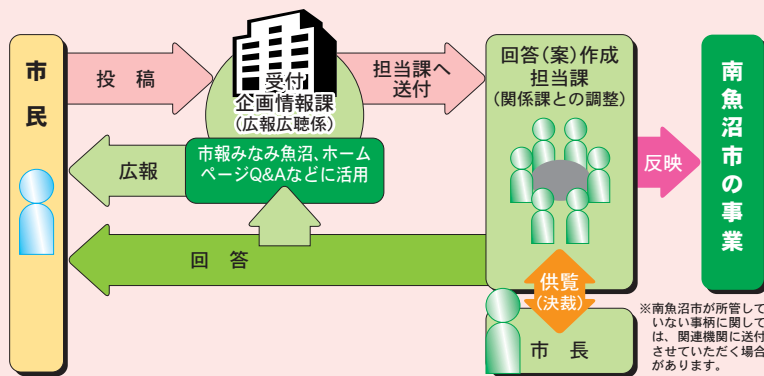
市民

投稿

受付
企画情報課
（広報広聴係）

担当課へ送付

回答（案）作成
担当課
（関係課との調整）

広報

市報みなみ魚沼、ホームページQ&Aなどに活用

反映

南魚沼市の事業

回答

供覧
（決裁）

市長

※南魚沼市が所管していない事柄に関しては、関連機関に送付させていただく場合があります。